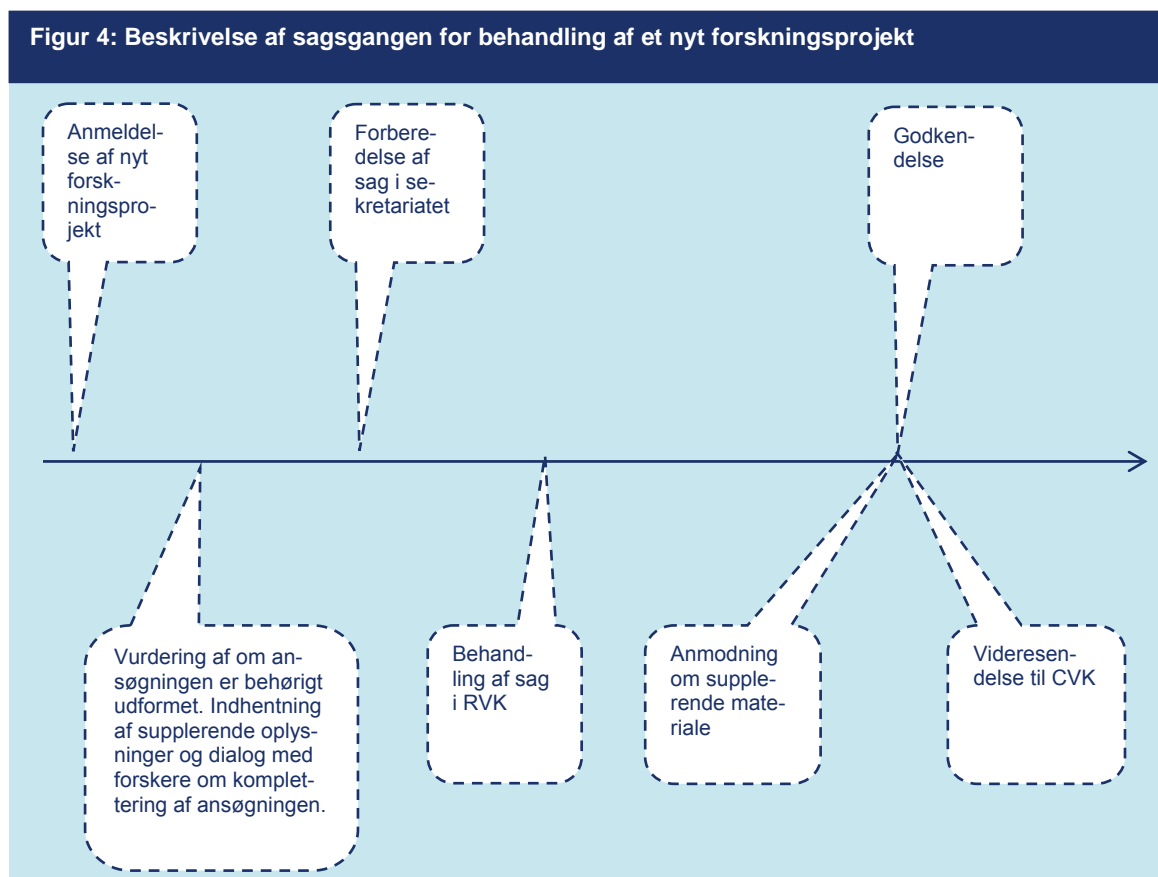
Figur 4: Beskrivelse af sagsgangen for behandling af et nyt forskningsprojekt

Anmeldelse af nyt forskningsprojekt

Forberedelse af sag i sekretariatet

Godkendelse

Vurdering af om ansøgningen er behørigt udformet. Indhentning af supplerende oplysninger og dialog med forskere om komplettering af ansøgningen.

Behandling af sag i RVK

Anmodning om supplerende materiale

Videresendelse til CVK